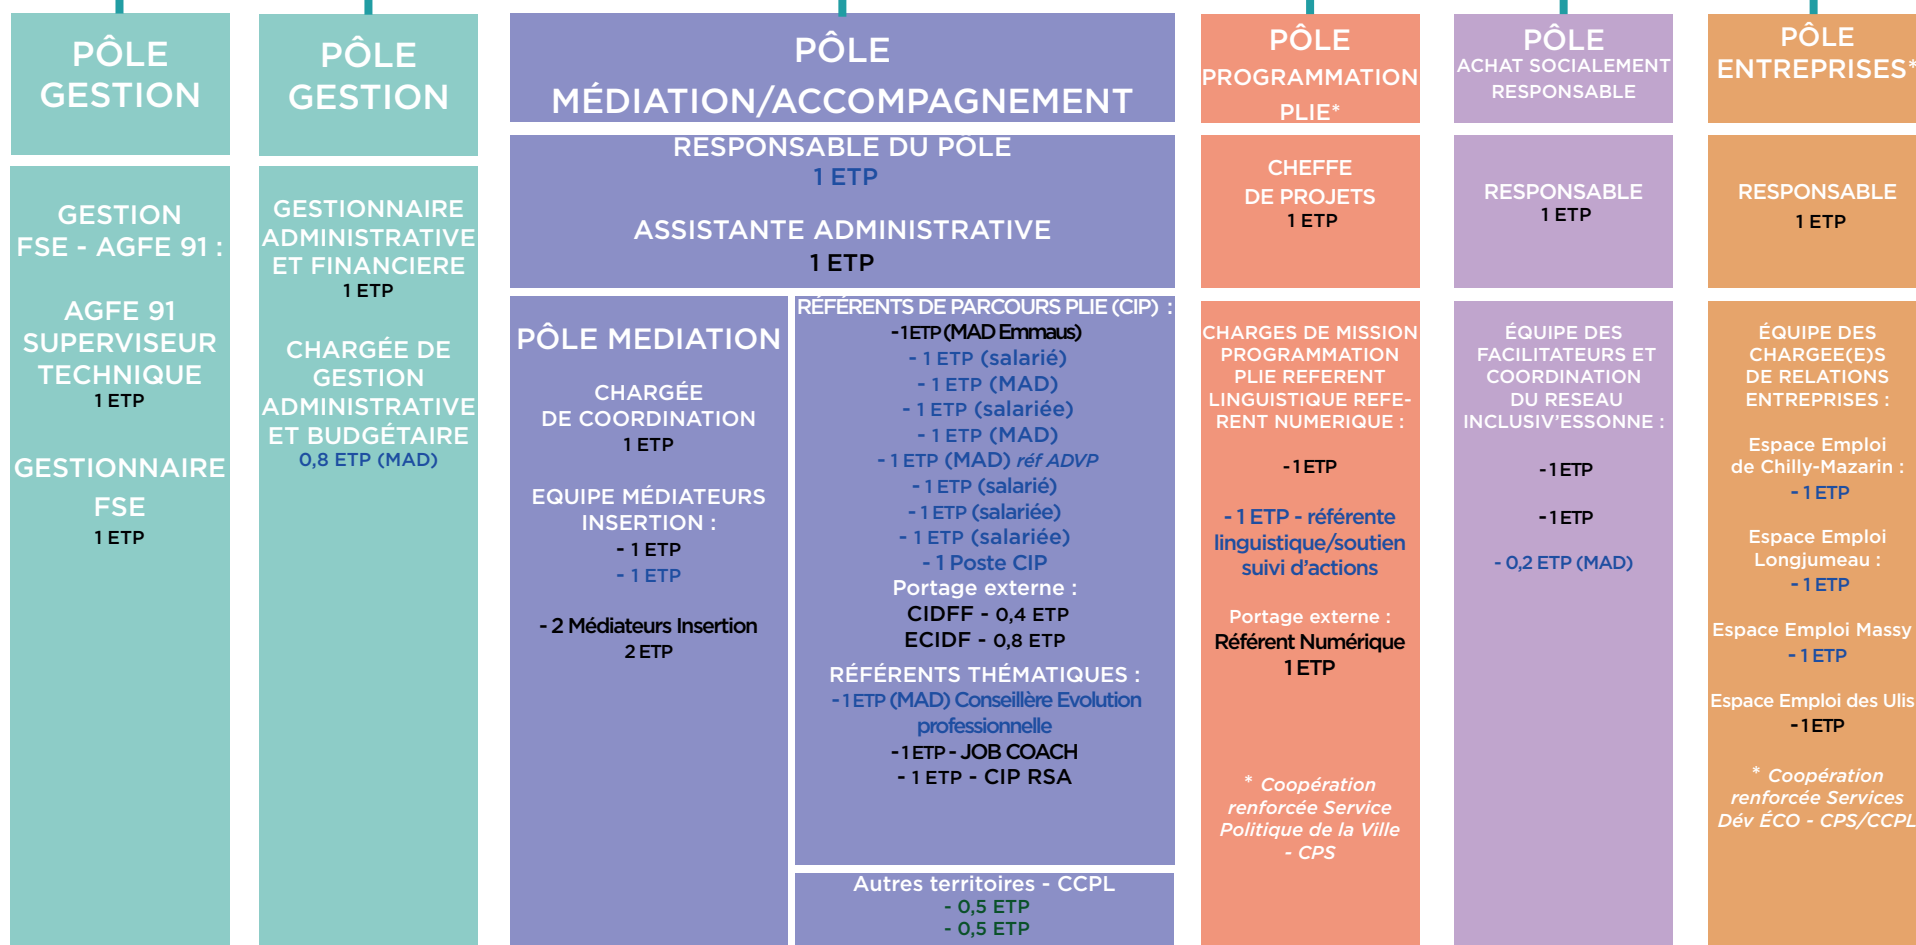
PÔLE GESTION

GESTION FSE - AGFE 91 :

AGFE 91 SUPERVISEUR TECHNIQUE
1 ETP

GESTIONNAIRE FSE
1 ETP

PÔLE GESTION

GESTIONNAIRE ADMINISTRATIVE ET FINANCIERE
1 ETP

CHARGÉE DE GESTION ADMINISTRATIVE ET BUDGÉTAIRE
0,8 ETP (MAD)

PÔLE MÉDIATION/ACCOMPAGNEMENT

RESPONSABLE DU PÔLE
1 ETP

ASSISTANTE ADMINISTRATIVE
1 ETP

PÔLE MEDIATION

CHARGÉE DE COORDINATION
1 ETP

EQUIPE MÉDIATEURS INSERTION :
- 1 ETP
- 1 ETP

- 2 Médiateurs Insertion
2 ETP

RÉFÉRENTS DE PARCOURS PLIE (CIP) :
- 1 ETP (MAD Emmaus)
- 1 ETP (salarié)
- 1 ETP (MAD)
- 1 ETP (salariée)
- 1 ETP (MAD)
- 1 ETP (MAD) réf ADVP
- 1 ETP (salarié)
- 1 ETP (salariée)
- 1 ETP (salariée)
- 1 Poste CIP
Portage externe :
CIDFF - 0,4 ETP
ECIDF - 0,8 ETP

RÉFÉRENTS THÉMATIQUES :
- 1 ETP (MAD) Conseillère Evolution professionnelle
- 1 ETP - JOB COACH
- 1 ETP - CIP RSA

Autres territoires - CCPL
- 0,5 ETP
- 0,5 ETP

PÔLE PROGRAMMATION PLIE*

CHEFFE DE PROJETS
1 ETP

CHARGES DE MISSION PROGRAMMATION PLIE REFERENT LINGUISTIQUE REFERENT NUMERIQUE :

- 1 ETP

- 1 ETP - référente linguistique/soutien suivi d'actions

Portage externe :
Référent Numérique
1 ETP

* Coopération renforcée Service Politique de la Ville - CPS

PÔLE ACHAT SOCIALEMENT RESPONSABLE

RESPONSABLE
1 ETP

ÉQUIPE DES FACILITATEURS ET COORDINATION DU RESEAU INCLUSIV'ESSONNE :

- 1 ETP

- 1 ETP

- 0,2 ETP (MAD)

PÔLE ENTREPRISES*

RESPONSABLE
1 ETP

ÉQUIPE DES CHARGEE(E)S DE RELATIONS ENTREPRISES :

Espace Emploi de Chilly-Mazarin :
- 1 ETP

Espace Emploi Longjumeau :
- 1 ETP

Espace Emploi Massy
- 1 ETP

Espace Emploi des Ulis
- 1 ETP

* Coopération renforcée Services Dév ÉCO - CPS/CCPL